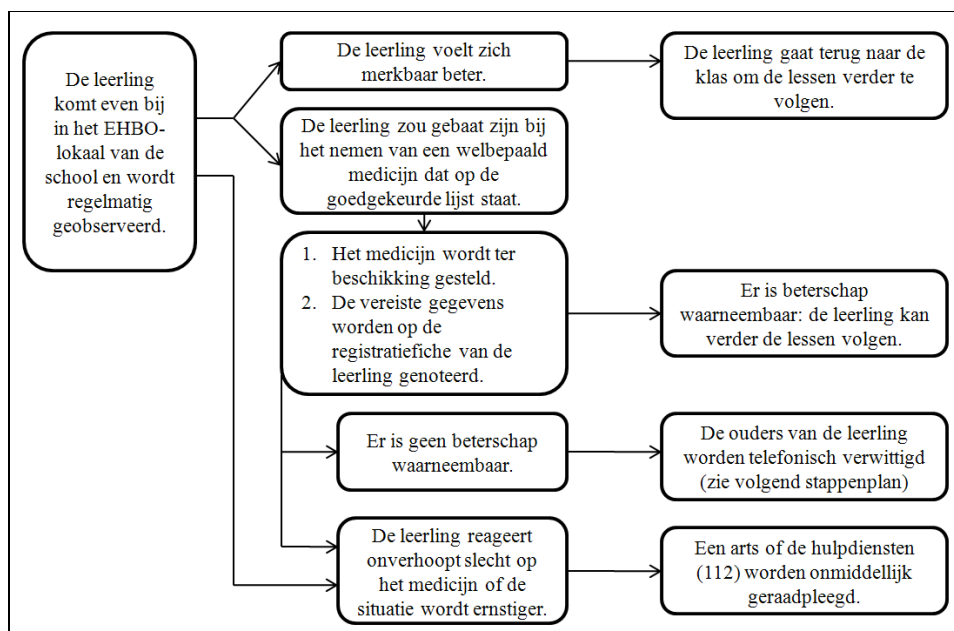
De leerling komt even bij in het EHBO-lokaal van de school en wordt regelmatig geobserveerd.

De leerling voelt zich merkbaar beter.

De leerling gaat terug naar de klas om de lessen verder te volgen.

De leerling zou gebaat zijn bij het nemen van een welbepaald medicijn dat op de goedgekeurde lijst staat.

1. Het medicijn wordt ter beschikking gesteld.
2. De vereiste gegevens worden op de registratiefiche van de leerling genoteerd.

Er is beterschap waarneembaar: de leerling kan verder de lessen volgen.

Er is geen beterschap waarneembaar.

De ouders van de leerling worden telefonisch verwittigd (zie volgend stappenplan)

De leerling reageert onverhoopt slecht op het medicijn of de situatie wordt ernstiger.

Een arts of de hulpdiensten (112) worden onmiddellijk geraadpleegd.